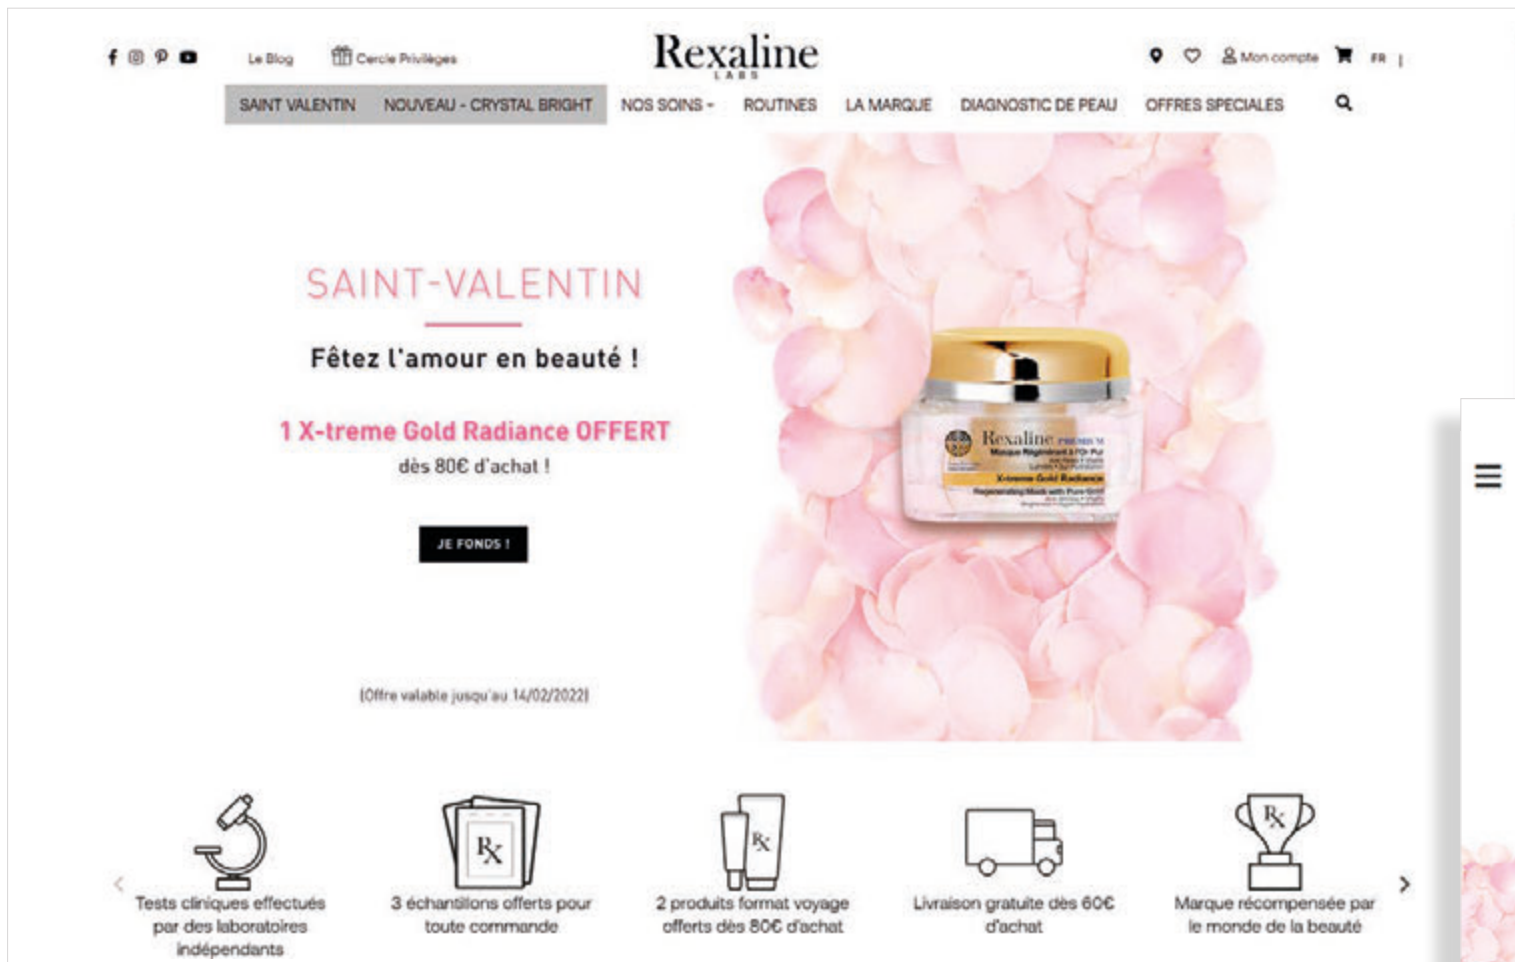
Le Blog Cercle Privilèges

Rexaline
LABS

Mon compte FR

SAINT VALENTIN NOUVEAU - CRYSTAL BRIGHT NOS SOINS ROUTINES LA MARQUE DIAGNOSTIC DE PEAU OFFRES SPECIALES

SAINT-VALENTIN

Fêtez l'amour en beauté !

1 X-treme Gold Radiance OFFERT
dès 80€ d'achat !

JE FONDS !

(Offre valable jusqu'au 14/02/2022)

Rexaline PREMIUM
Masque Régénérant à l'Or Pur
X-treme Gold Radiance
Regenerating Mask with Pure Gold

Tests cliniques effectués par des laboratoires indépendants

3 échantillons offerts pour toute commande

2 produits format voyage offerts dès 80€ d'achat

Livraison gratuite dès 60€ d'achat

Marque récompensée par le monde de la beauté